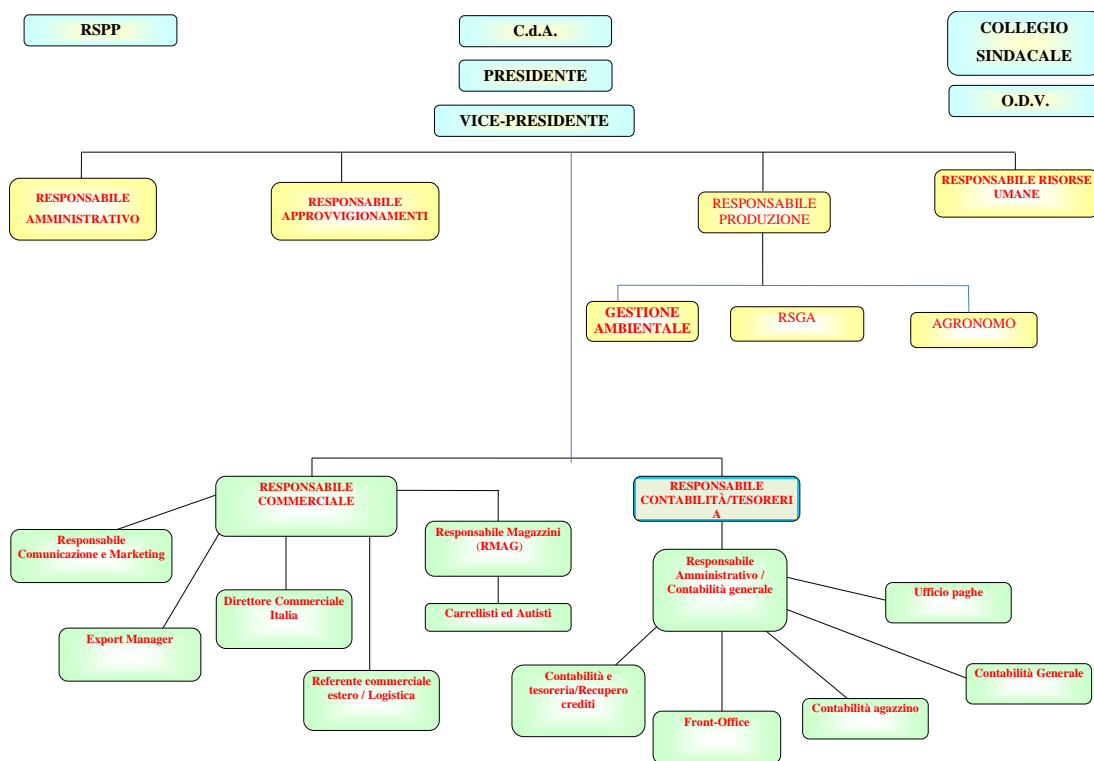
RSPP

C.d.A.

PRESIDENTE

VICE-PRESIDENTE

COLLEGIO SINDACALE

O.D.V.

RESPONSABILE AMMINISTRATIVO

RESPONSABILE APPROVVIGIONAMENTI

RESPONSABILE PRODUZIONE

RESPONSABILE RISORSE UMANE

GESTIONE AMBIENTALE

RSGA

AGRONOMO

RESPONSABILE COMMERCIALE

RESPONSABILE CONTABILITÀ/TESORERIA

Responsabile Comunicazione e Marketing

Responsabile Magazzini (RMAG)

Carrellisti ed Autisti

Export Manager

Direttore Commerciale Italia

Referente commerciale estero / Logistica

Responsabile Amministrativo / Contabilità generale

Ufficio paghe

Contabilità Generale

Contabilità e tesoreria/Recupero crediti

Front-Office

Contabilità agazzino